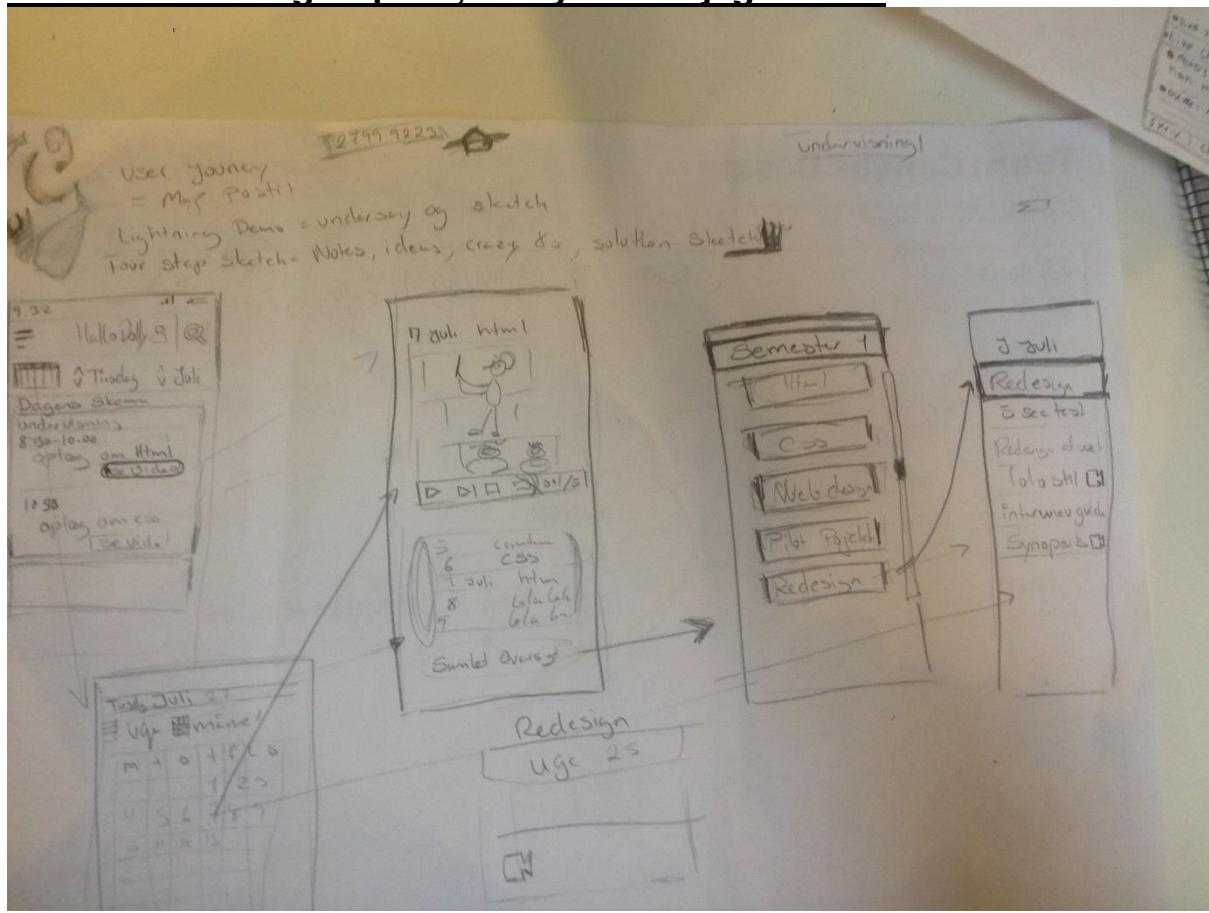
12799 9229

undervisning

User Journey
= Map Postit
Lightning Demo = undersøg og sketch
Four step sketch = Notes, ideas, crazy 8's, solution Sketch

9.32
Hallo Dolly 9
Tirsdag Juli
Dagens Skema
undervisning
8.30-10.00
oplæg om Html
se Video
12.30
oplæg om css
se slide!

7 juli html
00/5

5 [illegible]
6 CSS
7 juli html
8 lala lala
9 lala la
Samlet Oversigt

Semester 1
Html
Css
Web design
Pilot Projekt
Redesign

3 juli
Redesign
5 sec test
Redesign skabelon
foto stil
interview guide
Synopsis

Tirsdag Juli 27
Uge måned
m t o t f l s
1 2 3
4 5 6 7 8 9
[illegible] 13

Redesign
Uge 25